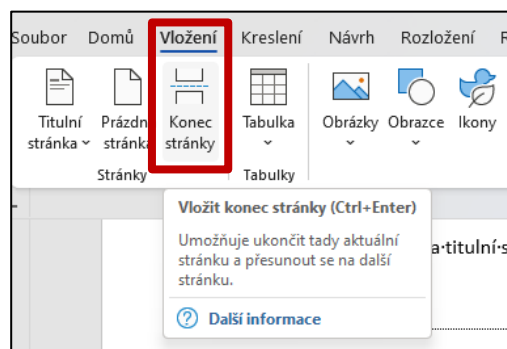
Soubor Domů Vložení Kreslení Návrh Rozložení R

Titulní stránka ˅ Prázdná stránka Konec stránky Tabulka ˅ Obrázky ˅ Obrazce ˅ Ikony

Stránky Tabulky

Vložit konec stránky (Ctrl+Enter)

Umožňuje ukončit tady aktuální stránku a přesunout se na další stránku.

? Další informace

a·titulní·s